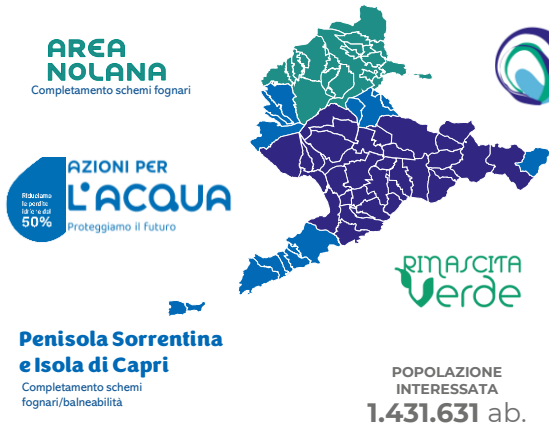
AREA NOLANA
Completamento schemi fognari

Riduciamo le perdite idriche del 50%
AZIONI PER L'ACQUA
Proteggiamo il futuro

RINASCITA Verde

Penisola Sorrentina e Isola di Capri
Completamento schemi fognari/balneabilità

POPOLAZIONE INTERESSATA
1.431.631 ab.